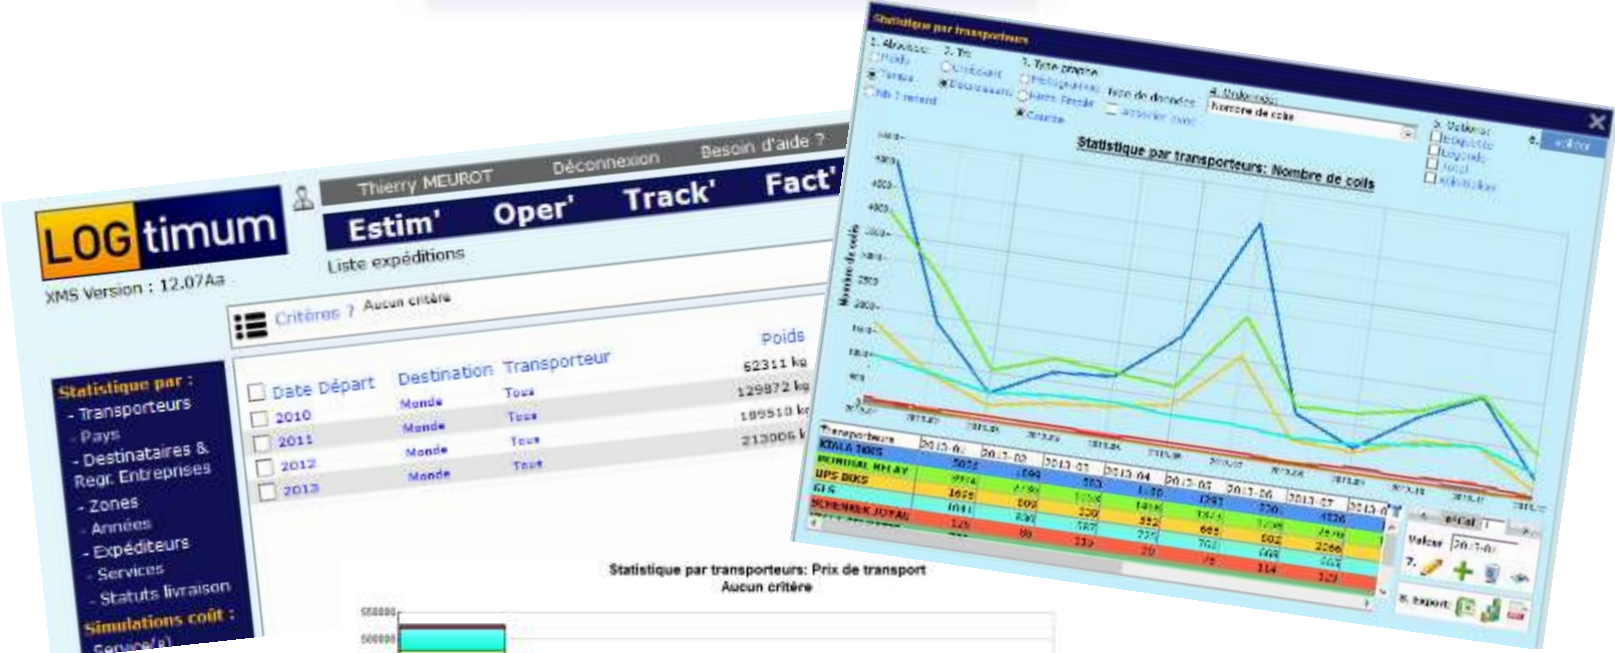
LOG timum
XMS Version : 12.07Aa

Thierry MEUROT Déconnexion Besoin d'aide ?

Estim' Oper' Track' Fact'

Liste expéditions

Critères ? Aucun critère

Statistique par :
- Transporteurs
- Pays
- Destinataires & Regr. Entreprises
- Zones
- Années
- Expéditeurs
- Services
- Statuts livraison
Simulations coût :
Service(s)

| | Date Départ | Destination | Transporteur | Poids |
|---|---|---|---|---|
| | | | | 62311 kg |
| | 2010 | Monde | Tous | 129872 kg |
| | 2011 | Monde | Tous | 189510 kg |
| | 2012 | Monde | Tous | 213006 kg |
| | 2013 | Monde | Tous | |

Statistique par transporteurs: Prix de transport
Aucun critère
550000
500000

Statistique par transporteurs
1. Abscisse: Poids, Temps, Nb Transport
2. Tri: Croissant, Décroissant
3. Type graphe: Histogramme, Aires Pleines, Courbe
Type de données: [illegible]
4. Ordonnée: Nombre de colis
5. Valeurs: Etiquette, Légende, Total, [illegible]
6. Valider

Statistique par transporteurs: Nombre de colis

Nombre de colis

| Transporteurs | 2013-01 | 2013-02 | 2013-03 | 2013-04 | 2013-05 | 2013-06 | 2013-07 | 2013-0 |
|---|---|---|---|---|---|---|---|---|
| KIALA TOBS | 5025 | 1599 | 563 | 1180 | 1297 | 2801 | 3326 | |
| MONDIAL RELAY | 3914 | 2720 | 1056 | 1496 | 1874 | 1236 | 2570 | |
| UPS BOXS | 1825 | 509 | 330 | 352 | 665 | 602 | 2266 | |
| GLS | 1011 | 830 | 587 | 725 | 762 | 669 | 863 | |
| SCHENKER JOYAU | 125 | 80 | 119 | 20 | 75 | 114 | 129 | |

Valeur 2013-01
7.
8. Export